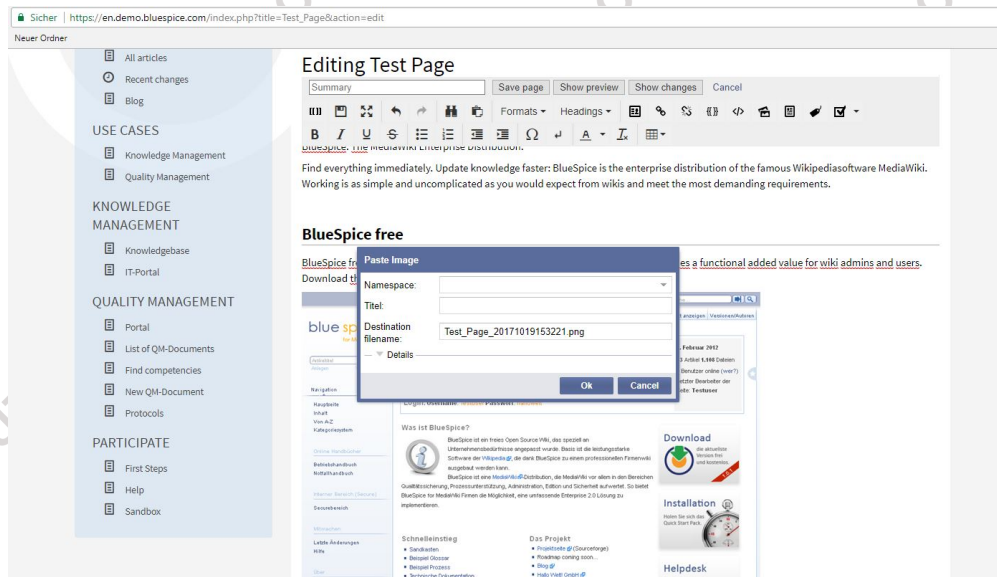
Sicher | https://en.demo.bluespice.com/index.php?title=Test_Page&action=edit

Neuer Ordner

All articles
Recent changes
Blog

USE CASES
Knowledge Management
Quality Management

KNOWLEDGE MANAGEMENT
Knowledgebase
IT-Portal

QUALITY MANAGEMENT
Portal
List of QM-Documents
Find competencies
New QM-Document
Protocols

PARTICIPATE
First Steps
Help
Sandbox

Editing Test Page

Summary | Save page | Show preview | Show changes | Cancel

Formats ▾ Headings ▾

BlueSpice: The MediaWiki Enterprise Distribution.

Find everything immediately. Update knowledge faster: BlueSpice is the enterprise distribution of the famous Wikipediasoftware MediaWiki. Working is as simple and uncomplicated as you would expect from wikis and meet the most demanding requirements.

BlueSpice free

BlueSpice fr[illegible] es a functional added value for wiki admins and users. Download th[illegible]

Paste Image
Namespace:
Titel:
Destination filename: Test_Page_20171019153221.png
Details
Ok | Cancel

blue sp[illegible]
Navigation
Hauptseite
Inhalt
Von A-Z
Kategoriesystem
Behördenhandbuch
Notfallhandbuch
Securebereich
Letzte Änderungen
Hilfe

Was ist BlueSpice?
BlueSpice ist ein freies Open Source Wiki, das speziell an Unternehmensbedürfnisse angepasst wurde. Basis ist die leistungsstarke Software der Wikipedia, die dank BlueSpice zu einem professionellen Firmenwiki ausgebaut werden kann.
BlueSpice ist eine MediaWiki-Distribution, die MediaWiki vor allem in den Bereichen Qualitätssicherung, Prozessunterstützung, Administration, Edition und Sicherheit aufwertet. So bietet BlueSpice for MediaWiki Firmen die Möglichkeit, eine umfassende Enterprise 2.0 Lösung zu implementieren.

Download
Installation
Helpdesk

Schnelleinstieg
Sandkasten
Beispiel Glossar
Beispiel Prozess

Das Projekt
Projektseite (Sourceforge)
Roadmap coming soon...
Blog
Hallo Welt! GmbH

Februar 2012
Testuser